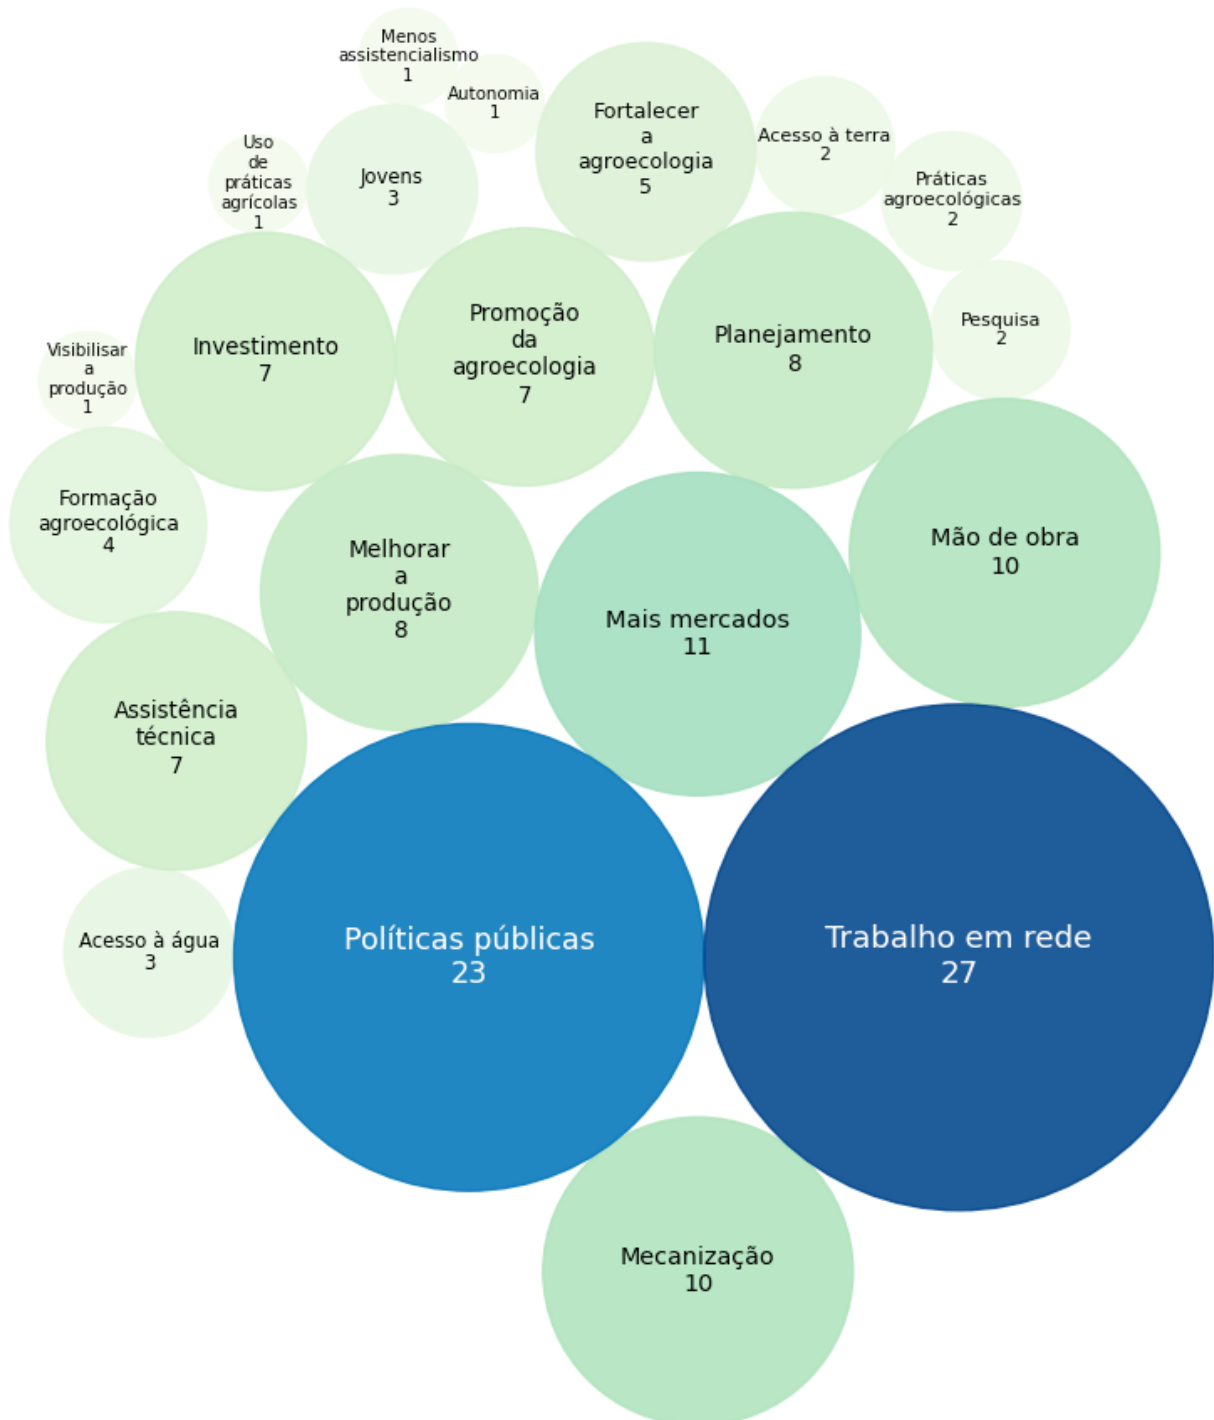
Menos assistencialismo
1

Autonomia
1

Fortalecer a agroecologia
5

Acesso à terra
2

Práticas agroecológicas
2

Uso de práticas agrícolas
1

Jovens
3

Investimento
7

Promoção da agroecologia
7

Planejamento
8

Pesquisa
2

Visibilisar a produção
1

Formação agroecológica
4

Melhorar a produção
8

Mais mercados
11

Mão de obra
10

Assistência técnica
7

Acesso à água
3

Políticas públicas
23

Trabalho em rede
27

Mecanização
10